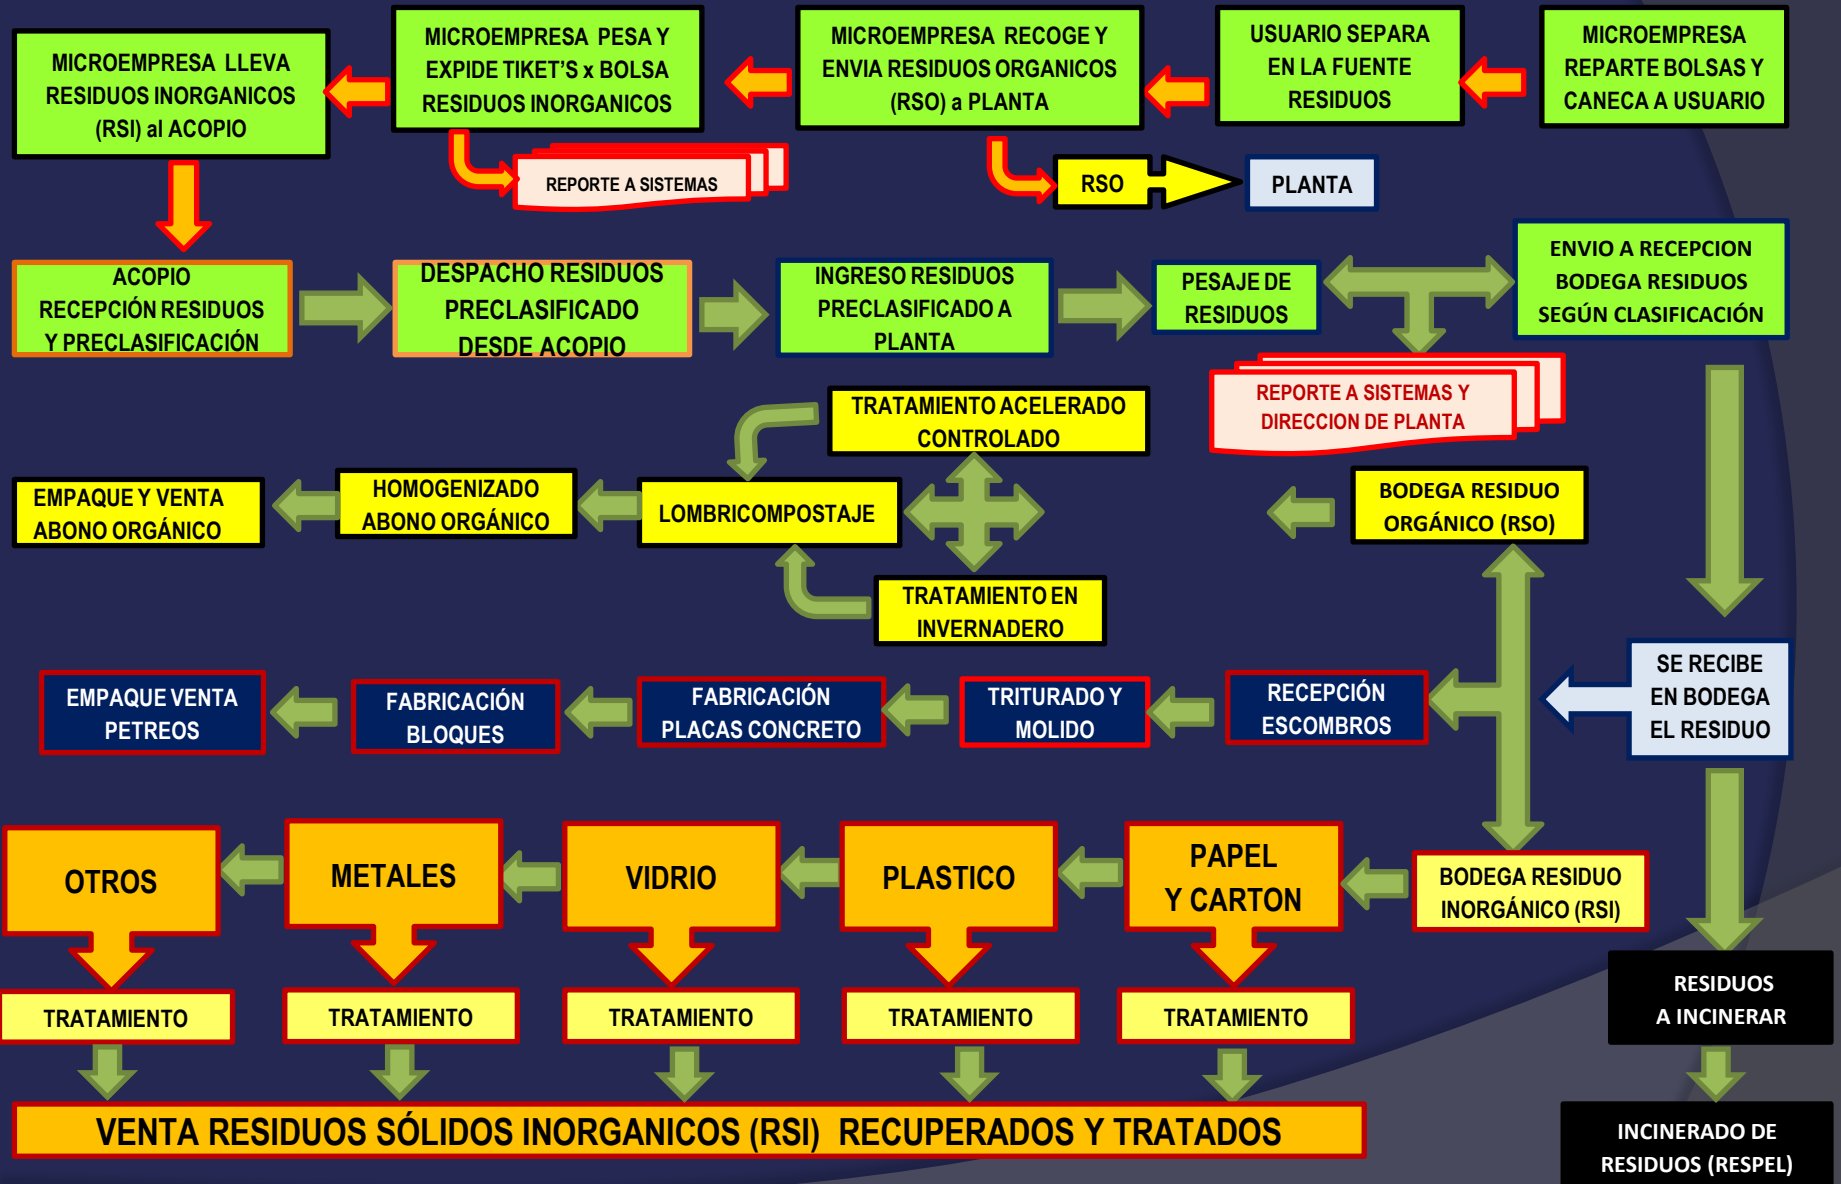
MICROEMPRESA REPARTE BOLSAS Y CANECA A USUARIO

USUARIO SEPARA EN LA FUENTE RESIDUOS

MICROEMPRESA RECOGE Y ENVIA RESIDUOS ORGANICOS (RSO) a PLANTA

MICROEMPRESA PESA Y EXPIDE TIKET'S x BOLSA RESIDUOS INORGANICOS

MICROEMPRESA LLEVA RESIDUOS INORGANICOS (RSI) al ACOPIO

REPORTE A SISTEMAS

RSO

PLANTA

ACOPIO RECEPCIÓN RESIDUOS Y PRECLASIFICACIÓN

DESPACHO RESIDUOS PRECLASIFICADO DESDE ACOPIO

INGRESO RESIDUOS PRECLASIFICADO A PLANTA

PESAJE DE RESIDUOS

ENVIO A RECEPCION BODEGA RESIDUOS SEGÚN CLASIFICACIÓN

REPORTE A SISTEMAS Y DIRECCION DE PLANTA

TRATAMIENTO ACELERADO CONTROLADO

BODEGA RESIDUO ORGÁNICO (RSO)

LOMBRICOMPOSTAJE

HOMOGENIZADO ABONO ORGÁNICO

EMPAQUE Y VENTA ABONO ORGÁNICO

TRATAMIENTO EN INVERNADERO

SE RECIBE EN BODEGA EL RESIDUO

RECEPCIÓN ESCOMBROS

TRITURADO Y MOLIDO

FABRICACIÓN PLACAS CONCRETO

FABRICACIÓN BLOQUES

EMPAQUE VENTA PETREOS

BODEGA RESIDUO INORGÁNICO (RSI)

PAPEL Y CARTON

PLASTICO

VIDRIO

METALES

OTROS

TRATAMIENTO

TRATAMIENTO

TRATAMIENTO

TRATAMIENTO

TRATAMIENTO

RESIDUOS A INCINERAR

VENTA RESIDUOS SÓLIDOS INORGANICOS (RSI) RECUPERADOS Y TRATADOS

INCINERADO DE RESIDUOS (RESPEL)